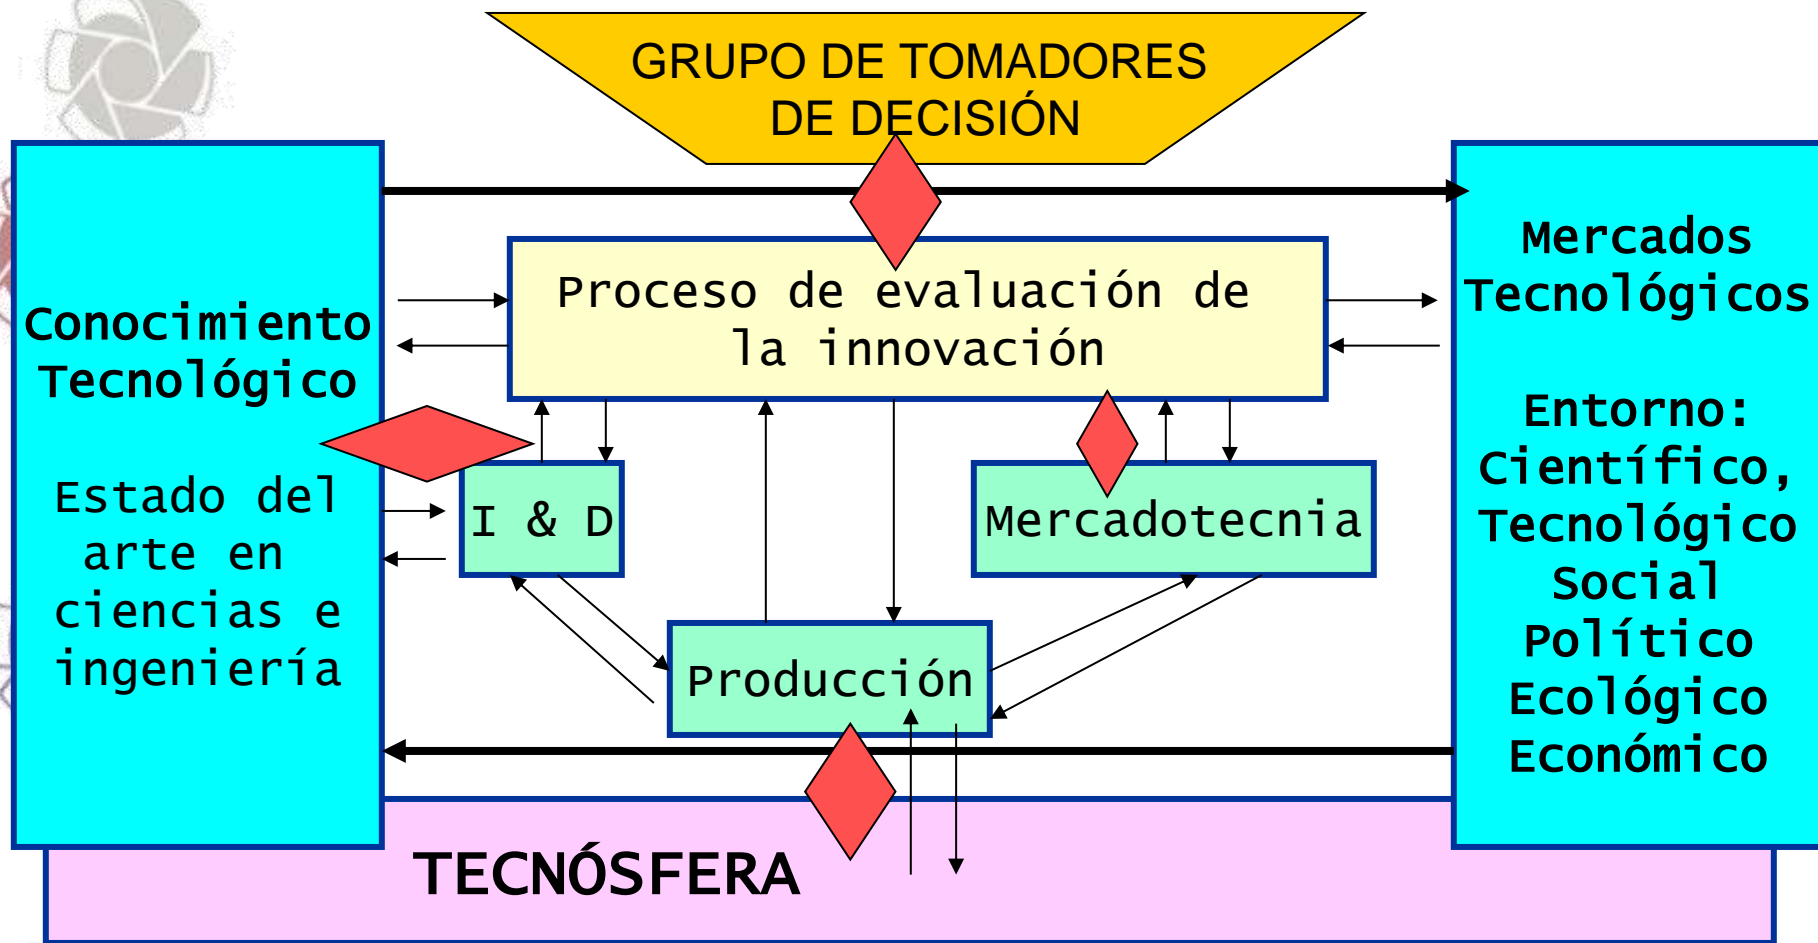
GRUPO DE TOMADORES DE DECISIÓN

Conocimiento Tecnológico

Estado del arte en ciencias e ingeniería

Proceso de evaluación de la innovación

I & D

Mercadotecnia

Producción

Mercados Tecnológicos

Entorno: Científico, Tecnológico Social Político Ecológico Económico

TECNÓSFERA